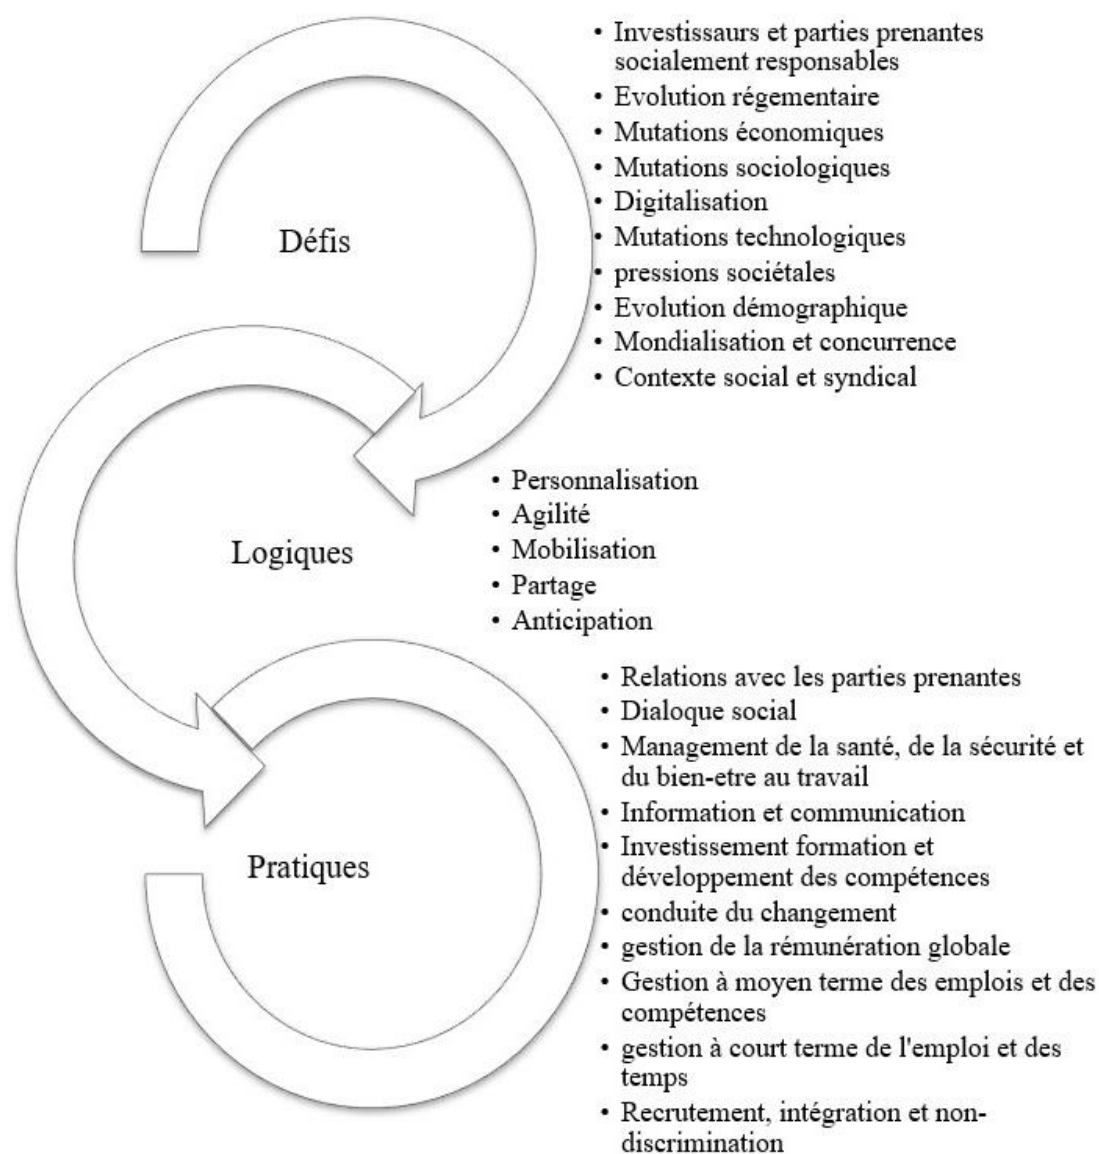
- Investissaurs et parties prenantes socialement responsables
- Evolution régementaire
- Mutations économiques
- Mutations sociologiques
- Digitalisation
- Mutations technologiques
- pressions sociétales
- Evolution démographique
- Mondialisation et concurrence
- Contexte social et syndical

Défis

- Personnalisation
- Agilité
- Mobilisation
- Partage
- Anticipation

Logiques

- Relations avec les parties prenantes
- Dialoque social
- Management de la santé, de la sécurité et du bien-etre au travail
- Information et communication
- Investissement formation et développement des compétences
- conduite du changement
- gestion de la rémunération globale
- Gestion à moyen terme des emplois et des compétences
- gestion à court terme de l'emploi et des temps
- Recrutement, intégration et non-discrimination

Pratiques